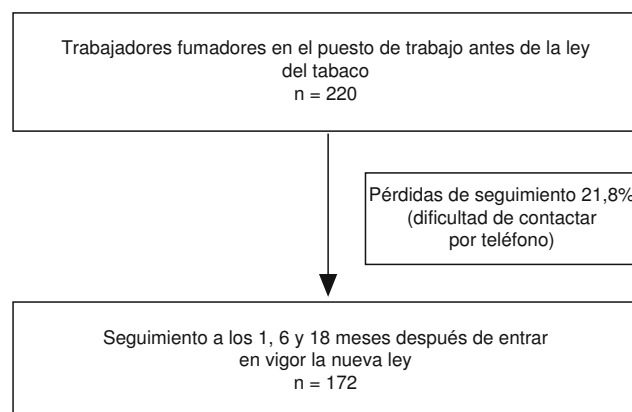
Trabajadores fumadores en el puesto de trabajo antes de la ley del tabaco
n = 220

Pérdidas de seguimiento 21,8%
(dificultad de contactar por teléfono)

Seguimiento a los 1, 6 y 18 meses después de entrar en vigor la nueva ley
n = 172